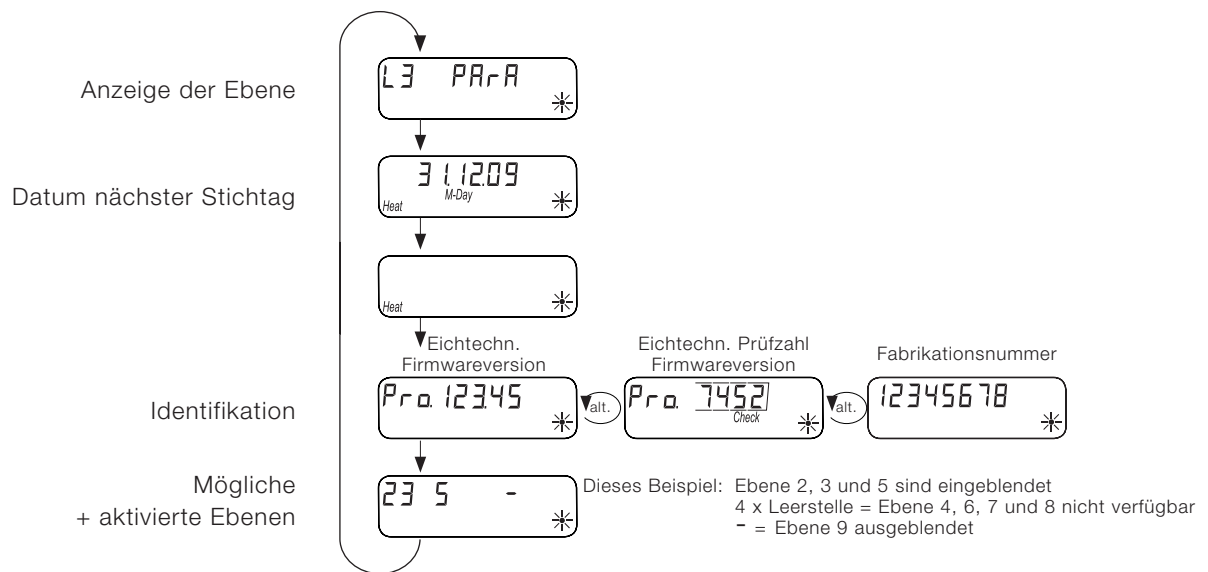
Anzeige der Ebene

L3 PArA

Datum nächster Stichtag

31.12.09
M-Day
Heat

Heat

Eichtechn. Firmwareversion

Eichtechn. Prüfzahl Firmwareversion

Fabrikationsnummer

Identifikation

Pro. 123.45

alt.

Pro. 7452
Check

alt.

12345678

Mögliche + aktivierte Ebenen

23 5 -

Dieses Beispiel: Ebene 2, 3 und 5 sind eingeblendet
4 x Leerstelle = Ebene 4, 6, 7 und 8 nicht verfügbar
- = Ebene 9 ausgeblendet